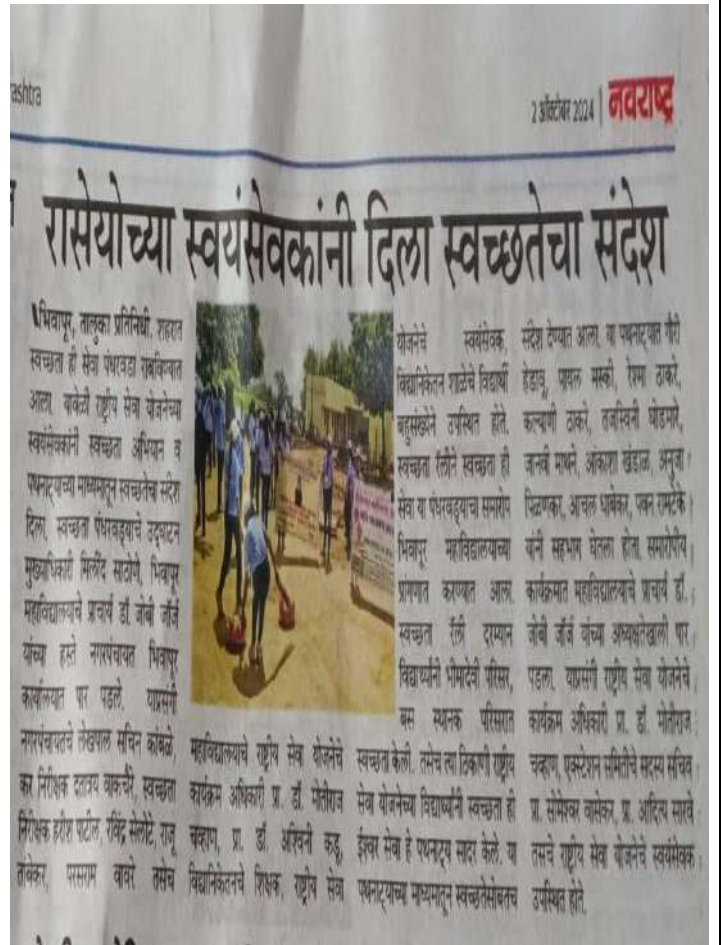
ashtra

२ ऑक्टोबर २०२४ | नवराष्ट्र

रासेयोच्या स्वयंसेवकांनी दिला स्वच्छतेचा संदेश

भिवापूर, तालुका प्रतिनिधी. शहरात स्वच्छता ही सेवा पंधरवडा राबविण्यात आला. यावेळी राष्ट्रीय सेवा योजनेच्या स्वयंसेवकांनी स्वच्छता अभियान व पथनाट्याच्या माध्यमातून स्वच्छतेचा संदेश दिला. स्वच्छता पंधरवड्याचे उद्घाटन मुख्याधिकारी मिलिंद सरोदे, भिवापूर महाविद्यालयाचे प्राचार्य डॉ. जॉबी जॉर्ज यांच्या हस्ते नगरपंचायत भिवापूर कार्यालयात पार पडले. याप्रसंगी नगरपंचायतचे लेखापाल सचिन कांबळे, कर निरीक्षक दत्तात्रय वाकडे, स्वच्छता निरीक्षक हरीश पटले, रविंद्र सेलोटे, राजू तलेकर, पसराम वाघे तसेच महाविद्यालयाचे राष्ट्रीय सेवा योजनेचे कार्यक्रम अधिकारी प्रा. डॉ. मोतीराज चव्हाण, प्रा. डॉ. अश्विनी कडू, विद्यानिकेतनचे शिक्षक, राष्ट्रीय सेवा योजनेचे स्वयंसेवक विद्यानिकेतन शाळेचे विद्यार्थी बहुसंख्येने उपस्थित होते. स्वच्छता रॅलीने स्वच्छता ही सेवा या पंधरवड्याचा समारोप भिवापूर महाविद्यालयाच्या प्रांगणात करण्यात आला. स्वच्छता रॅली दरम्यान विद्यार्थ्यांनी पोलिस स्टेशन परिसर, बस स्थानक परिसरात स्वच्छता केली. तसेच त्या ठिकाणी राष्ट्रीय सेवा योजनेच्या विद्यार्थ्यांनी स्वच्छता ही ईश्वर सेवा हे पथनाट्य सादर केले. या पथनाट्याच्या माध्यमातून स्वच्छतेसंबंधित संदेश देण्यात आला. या पथनाट्यात गौरी हेडाऊ, पायल मस्की, रिया ठाकरे, कल्याणी ठाकरे, तनस्विनी घोडमारे, जान्वी माथने, आकांक्षा खंडाळ, अनुजा डिवाफकर, आंचल धर्मकर, पवन रामटेके यांनी सहभाग घेतला होता. समारोपीय कार्यक्रमात महाविद्यालयाचे प्राचार्य डॉ. जॉबी जॉर्ज यांच्या अध्यक्षतेखाली पार पडला. याप्रसंगी राष्ट्रीय सेवा योजनेचे कार्यक्रम अधिकारी प्रा. डॉ. मोतीराज चव्हाण, एक्सेशन समितीचे सदस्य सचिव प्रा. सोमेश्वर वासेकर, प्रा. अदित्य सावे तसेच राष्ट्रीय सेवा योजनेचे स्वयंसेवक उपस्थित होते.